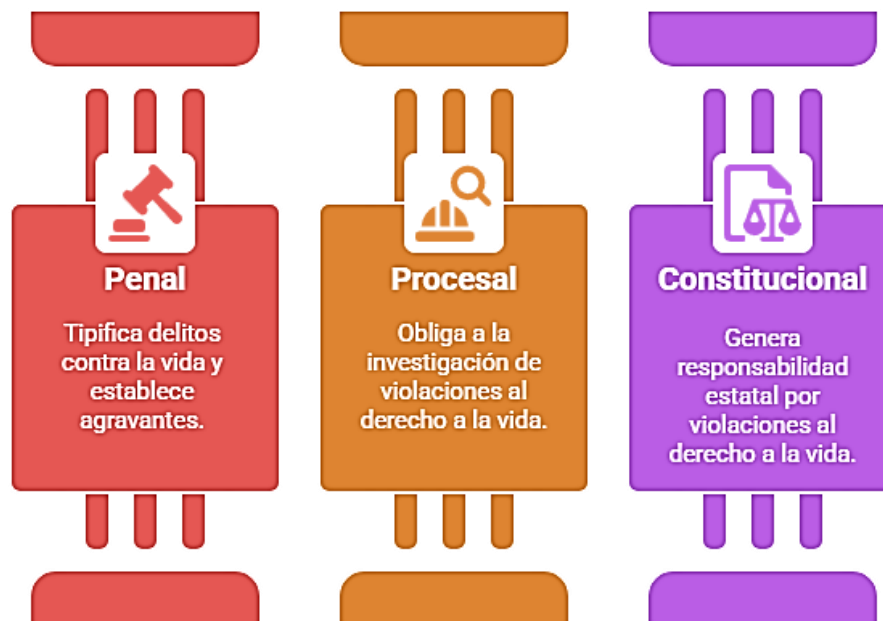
Penal

Tipifica delitos contra la vida y establece agravantes.

Procesal

Obliga a la investigación de violaciones al derecho a la vida.

Constitucional

Genera responsabilidad estatal por violaciones al derecho a la vida.